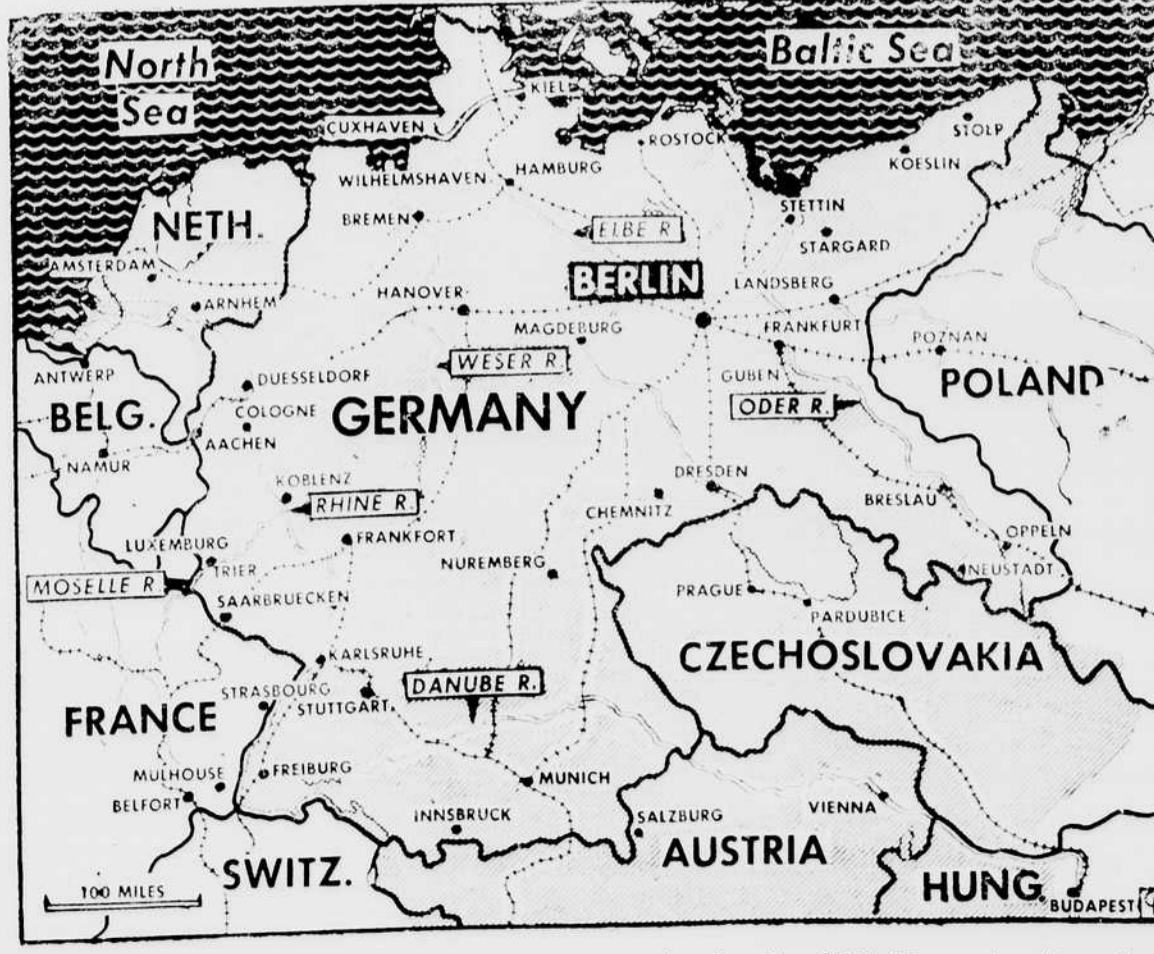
North Sea
Baltic Sea
KIEL
CUXHAVEN
ROSTOCK
STOLP
KOESLIN
WILHELMSHAVEN
HAMBURG
STETTIN
BREMEN
ELBE R.
STARGARD
NETH.
AMSTERDAM
BERLIN
LANDSBERG
ARNHEM
HANOVER
MAGDEBURG
FRANKFURT
POZNAN
WESER R.
ANTWERP
DUESSELDORF
GUBEN
POLAND
BELG.
COLOGNE
GERMANY
ODER R.
AACHEN
NAMUR
DRESDEN
KOBLENZ
BRESLAU
RHINE R.
CHEMNITZ
OPPELN
FRANKFORT
LUXEMBURG
NUREMBERG
NEUSTADT
TRIER
MOSELLE R.
PRAGUE
SAARBRUECKEN
PARDUBICE
KARLSRUHE
CZECHOSLOVAKIA
STRASBOURG
DANUBE R.
STUTTGART
FRANCE
MULHOUSE
FREIBURG
MUNICH
BELFORT
SALZBURG
VIENNA
INNSBRUCK
AUSTRIA
100 MILES
SWITZ.
HUNG.
BUDAPEST